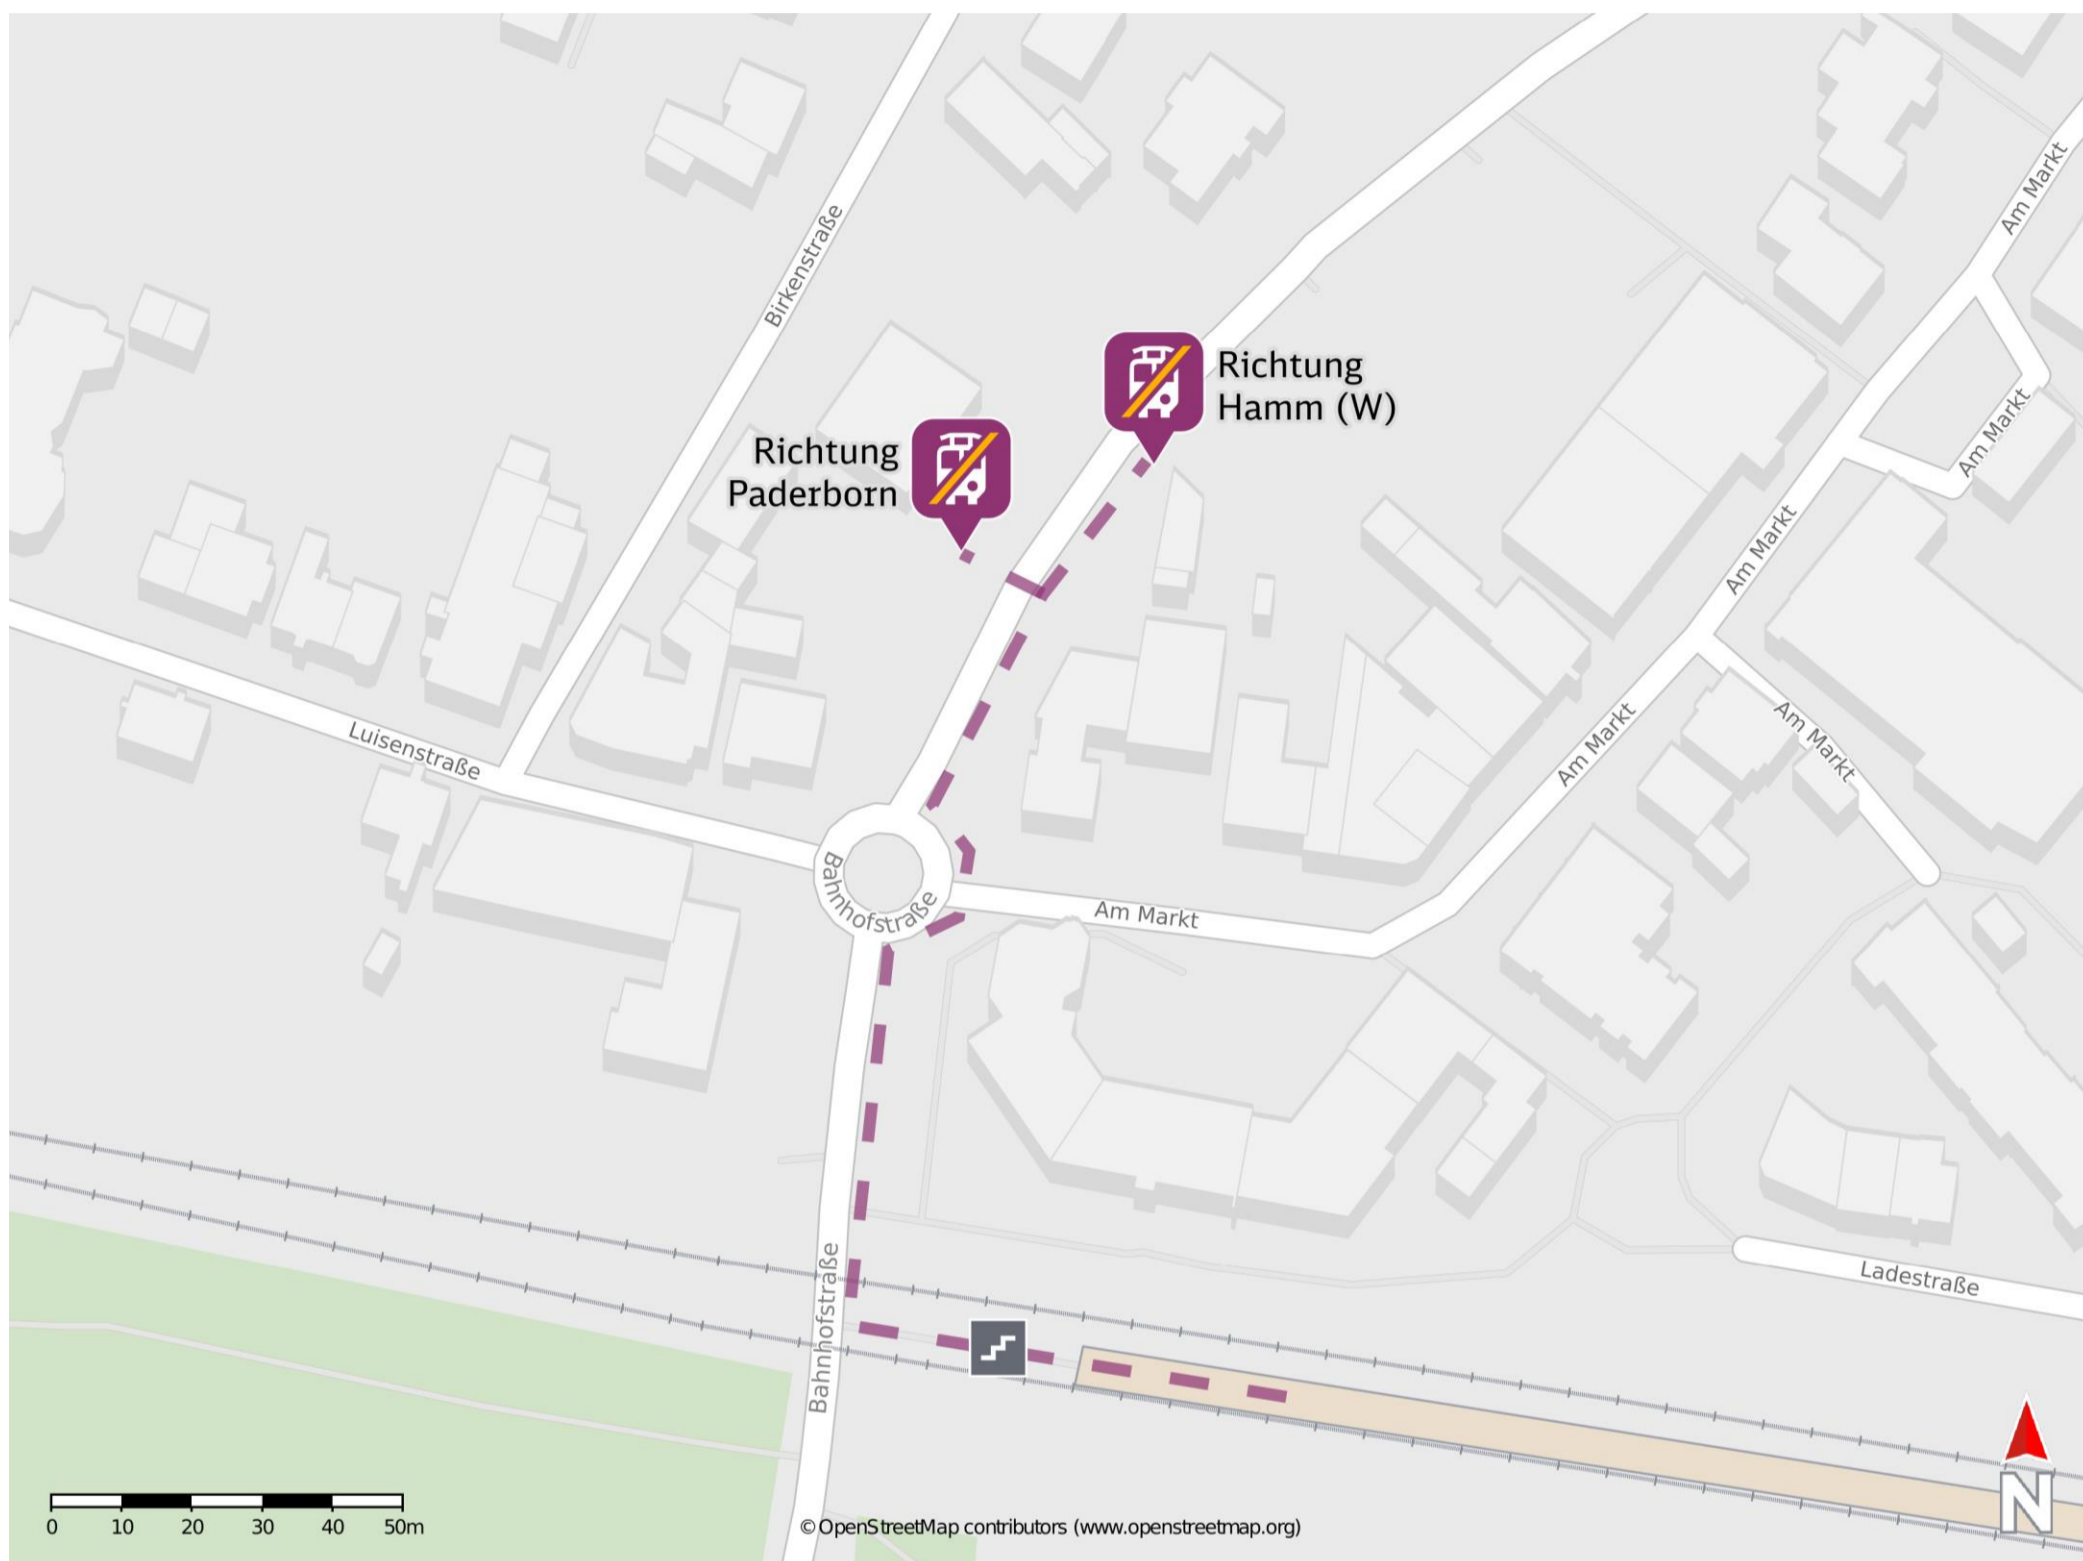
Birkenstraße

Am Markt

Richtung Hamm (W)

Am Markt

Richtung Paderborn

Am Markt

Luisenstraße

Am Markt

Am Markt

Bahnhofstraße

Am Markt

Ladestraße

Bahnhofstraße

0 10 20 30 40 50m

© OpenStreetMap contributors (www.openstreetmap.org)

N